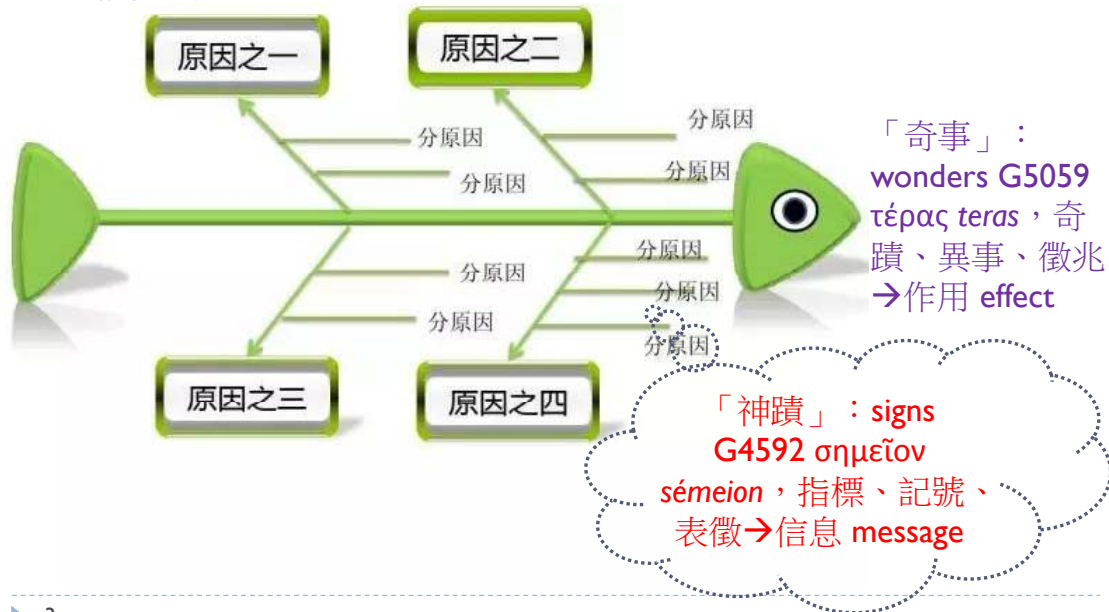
原因之一

原因之二

分原因
分原因
分原因
分原因

「奇事」：wonders G5059 τέρας *teras*，奇蹟、異事、徵兆→作用 effect

分原因
分原因
分原因
分原因
分原因

原因之三

原因之四

「神蹟」：signs G4592 σημεῖον *sémeion*，指標、記號、表徵→信息 message